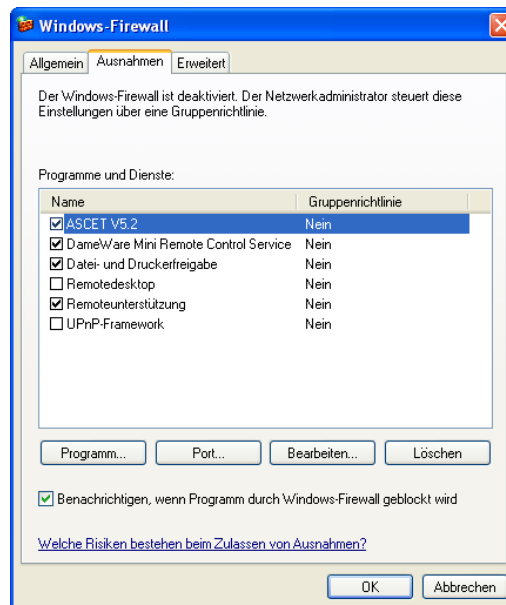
Windows-Firewall

Allgemein | Ausnahmen | Erweitert

Der Windows-Firewall ist deaktiviert. Der Netzwerkadministrator steuert diese Einstellungen über eine Gruppenrichtlinie.

Programme und Dienste:

| Name | Gruppenrichtlinie |
|---|---|
| ☑ ASCET V5.2 | Nein |
| ☑ DameWare Mini Remote Control Service | Nein |
| ☑ Datei- und Druckerfreigabe | Nein |
| ☐ Remotedesktop | Nein |
| ☑ Remoteunterstützung | Nein |
| ☐ UPnP-Framework | Nein |

Programm... | Port... | Bearbeiten... | Löschen

☑ Benachrichtigen, wenn Programm durch Windows-Firewall geblockt wird

Welche Risiken bestehen beim Zulassen von Ausnahmen?

OK | Abbrechen